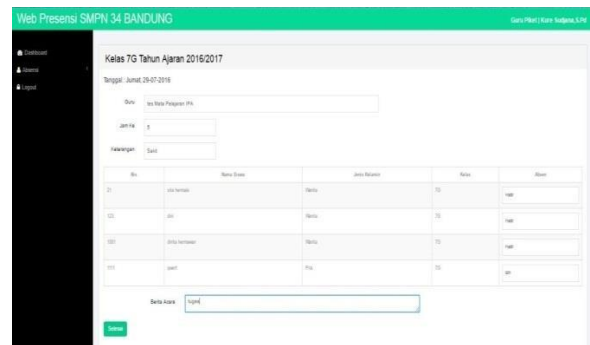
Web Presensi SMPN 34 BANDUNG

Guru Piket | Kurn Sudjana, S.Pd

Dashboard
Absensi
Logout

Kelas 7G Tahun Ajaran 2016/2017

Tanggal : Jumat, 29-07-2016

Guru: Ilis Mata Pelajaran IPA

Jam Ke: 5

Keterangan: Sakit

| Nis | Nama Siswa | Jenis Kelamin | Kelas | Absen |
|---|---|---|---|---|
| 21 | ola hernaja | Wanita | 7G | hadir |
| 123 | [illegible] | Wanita | 7G | hadir |
| 1001 | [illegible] | Wanita | 7G | hadir |
| 1111 | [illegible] | Pria | 7G | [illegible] |

Berita Acara: tugas

Simpan